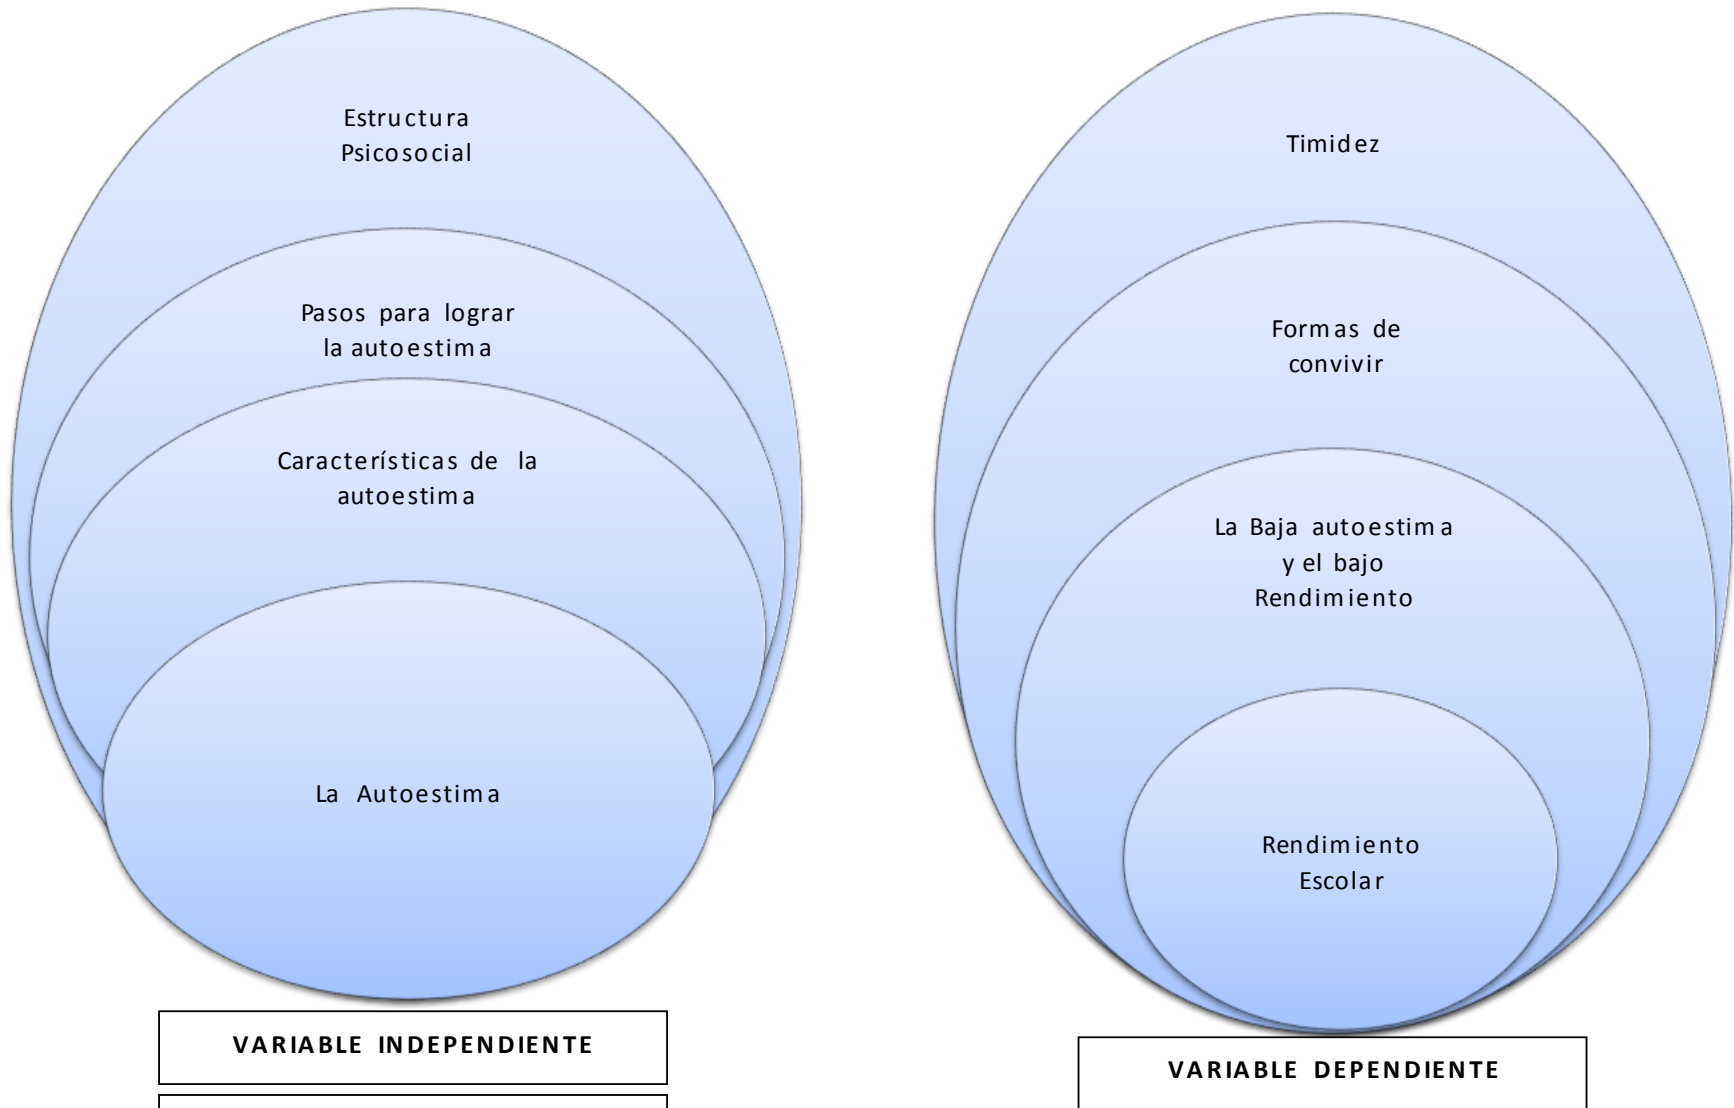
Estructura Psicosocial

Pasos para lograr la autoestima

Características de la autoestima

La Autoestima

VARIABLE INDEPENDIENTE

Timidez

Formas de convivir

La Baja autoestima y el bajo Rendimiento

Rendimiento Escolar

VARIABLE DEPENDIENTE